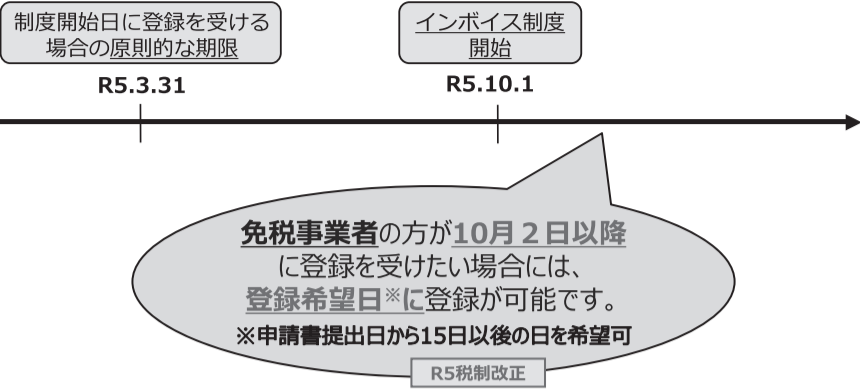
制度開始日に登録を受ける場合の原則的な期限

R5.3.31

インボイス制度開始

R5.10.1

免税事業者の方が10月２日以降に登録を受けたい場合には、登録希望日※に登録が可能です。

※申請書提出日から15日以後の日を希望可

R5税制改正